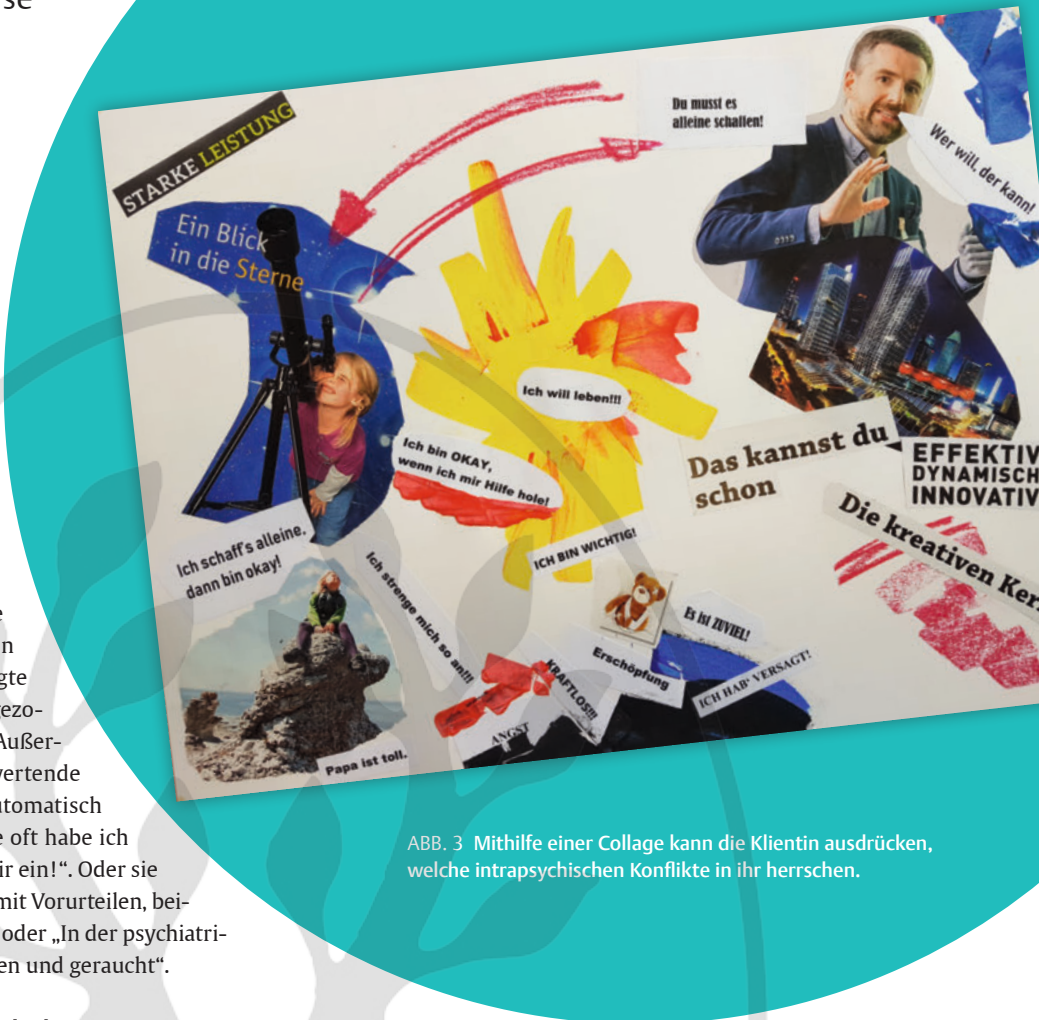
se

e
n
gte
ezo-
Außer-
wertende
utomatisch
e oft habe ich
ir ein!". Oder sie
mit Vorurteilen, bei-
oder „In der psychiatri-
en und geraucht".

STARKE LEISTUNG

Ein Blick in die Sterne

Du musst es alleine schaffen!

Wer will, der kann!

Ich will leben!!!

Ich bin OKAY, wenn ich mir Hilfe hole!

Das kannst du schon

EFFEKTIV DYNAMISCH INNOVATIV

Die kreativen Ker

Ich schaff's alleine, dann bin okay!

Ich strenge mich so an!!!

ICH BIN WICHTIG!

Es ist ZUVIEL!

KRAFTLOS!!!

Erschöpfung

ICH HAB' VERSAGT!

ANGST

Papa ist toll.

ABB. 3 Mithilfe einer Collage kann die Klientin ausdrücken, welche intrapsychischen Konflikte in ihr herrschen.